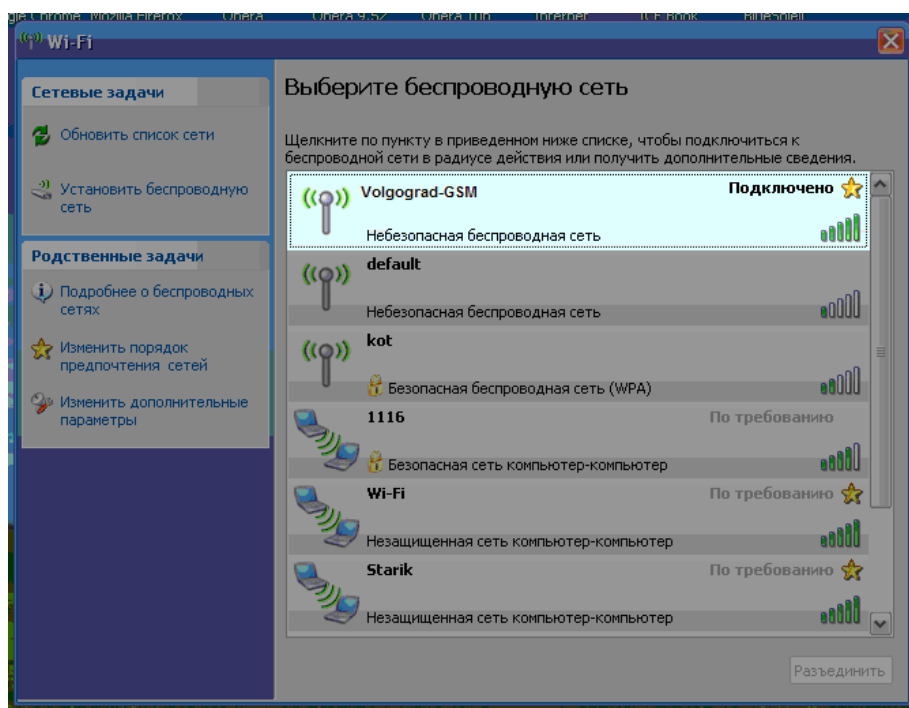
gle Chrome Mozilla Firefox Opera Opera 9.52 Opera 10 Interner ICE Book Blinesdell

Wi-Fi

Сетевые задачи

Обновить список сети

Установить беспроводную сеть

Родственные задачи

Подробнее о беспроводных сетях

Изменить порядок предпочтения сетей

Изменить дополнительные параметры

Выберите беспроводную сеть

Щелкните по пункту в приведенном ниже списке, чтобы подключиться к беспроводной сети в радиусе действия или получить дополнительные сведения.

Volgograd-GSM
Подключено
Небезопасная беспроводная сеть

default
Небезопасная беспроводная сеть

kot
Безопасная беспроводная сеть (WPA)

1116
По требованию
Безопасная сеть компьютер-компьютер

Wi-Fi
По требованию
Незащищенная сеть компьютер-компьютер

Starik
По требованию
Незащищенная сеть компьютер-компьютер

Разъединить